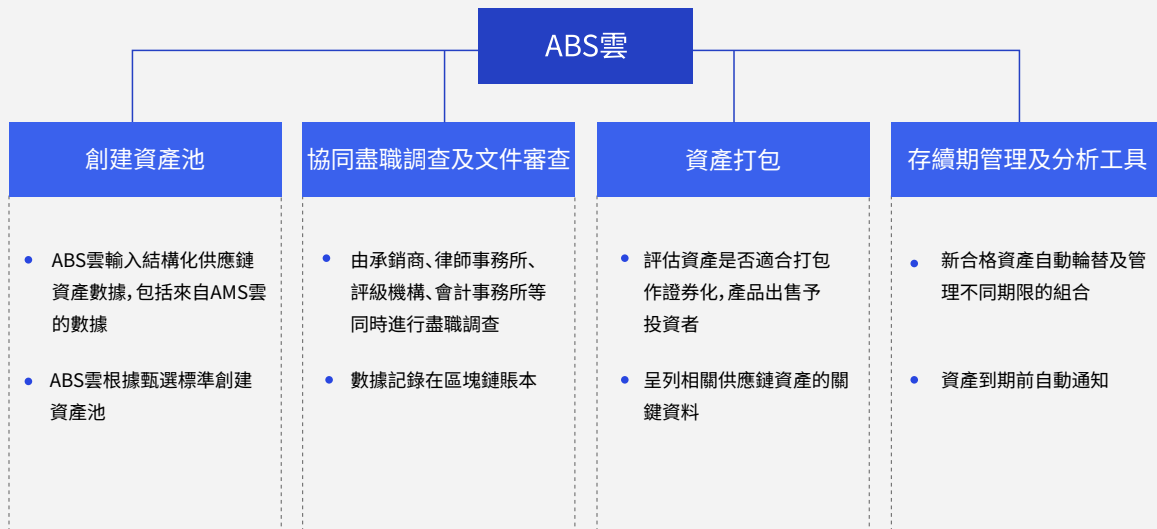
ABS雲

創建資產池

- ABS雲輸入結構化供應鏈資產數據，包括來自AMS雲的數據
- ABS雲根據甄選標準創建資產池

協同盡職調查及文件審查

- 由承銷商、律師事務所、評級機構、會計事務所等同時進行盡職調查
- 數據記錄在區塊鏈賬本

資產打包

- 評估資產是否適合打包作證券化，產品出售予投資者
- 呈列相關供應鏈資產的關鍵資料

存續期管理及分析工具

- 新合格資產自動輪替及管理不同期限的組合
- 資產到期前自動通知